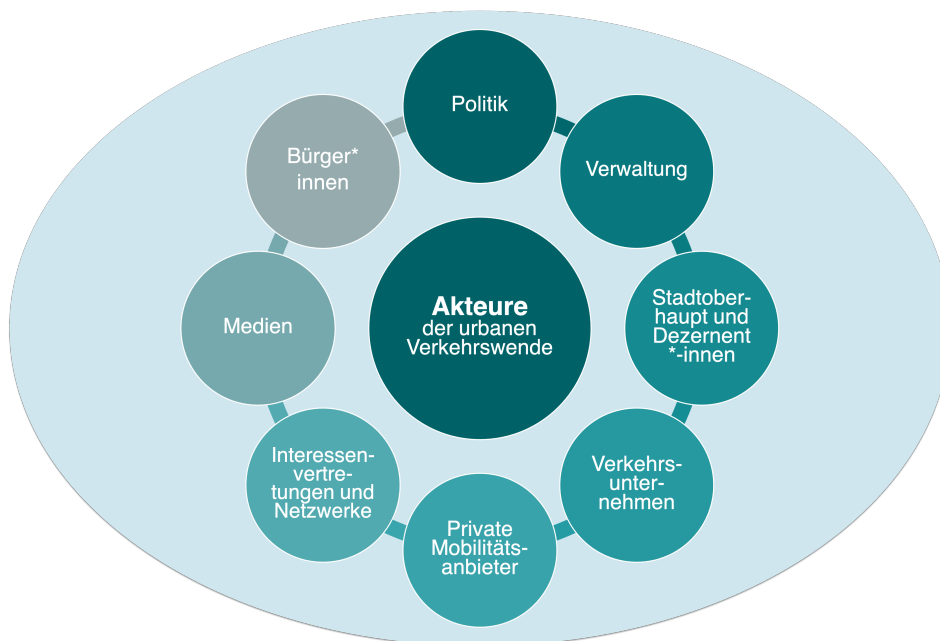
Akteure der urbanen Verkehrswende

Politik

Verwaltung

Stadtoberhaupt und Dezernent *-innen

Verkehrsunternehmen

Private Mobilitätsanbieter

Interessenvertretungen und Netzwerke

Medien

Bürger* innen